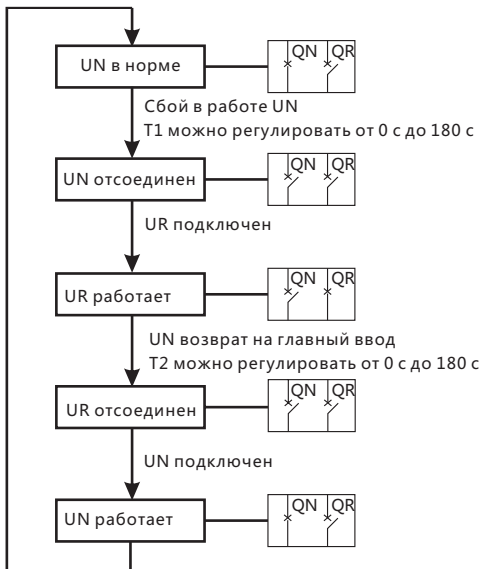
UN в норме

QN QR

Сбой в работе UN
T1 можно регулировать от 0 с до 180 с

UN отсоединен

QN QR

UR подключен

UR работает

QN QR

UN возврат на главный ввод
T2 можно регулировать от 0 с до 180 с

UR отсоединен

QN QR

UN подключен

UN работает

QN QR